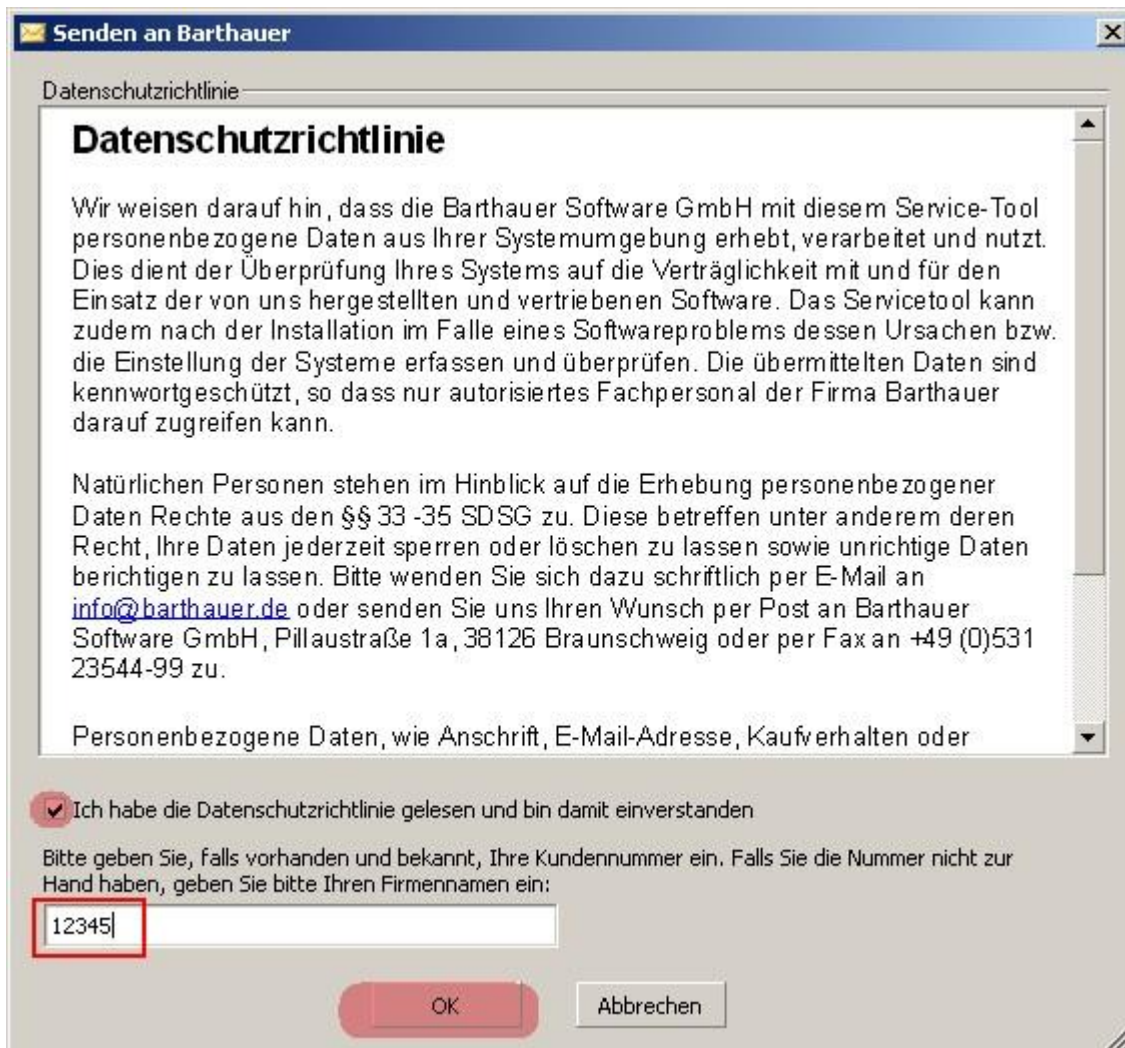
Senden an Barthauer

Datenschutzrichtlinie

Datenschutzrichtlinie

Wir weisen darauf hin, dass die Barthauer Software GmbH mit diesem Service-Tool personenbezogene Daten aus Ihrer Systemumgebung erhebt, verarbeitet und nutzt. Dies dient der Überprüfung Ihres Systems auf die Verträglichkeit mit und für den Einsatz der von uns hergestellten und vertriebenen Software. Das Servicetool kann zudem nach der Installation im Falle eines Softwareproblems dessen Ursachen bzw. die Einstellung der Systeme erfassen und überprüfen. Die übermittelten Daten sind kennwortgeschützt, so dass nur autorisiertes Fachpersonal der Firma Barthauer darauf zugreifen kann.

Natürlichen Personen stehen im Hinblick auf die Erhebung personenbezogener Daten Rechte aus den §§ 33 -35 SDSG zu. Diese betreffen unter anderem deren Recht, Ihre Daten jederzeit sperren oder löschen zu lassen sowie unrichtige Daten berichtigen zu lassen. Bitte wenden Sie sich dazu schriftlich per E-Mail an info@barthauer.de oder senden Sie uns Ihren Wunsch per Post an Barthauer Software GmbH, Pillaustraße 1a, 38126 Braunschweig oder per Fax an +49 (0)531 23544-99 zu.

Personenbezogene Daten, wie Anschrift, E-Mail-Adresse, Kaufverhalten oder

Ich habe die Datenschutzrichtlinie gelesen und bin damit einverstanden

Bitte geben Sie, falls vorhanden und bekannt, Ihre Kundennummer ein. Falls Sie die Nummer nicht zur Hand haben, geben Sie bitte Ihren Firmennamen ein:

12345

OK

Abbrechen